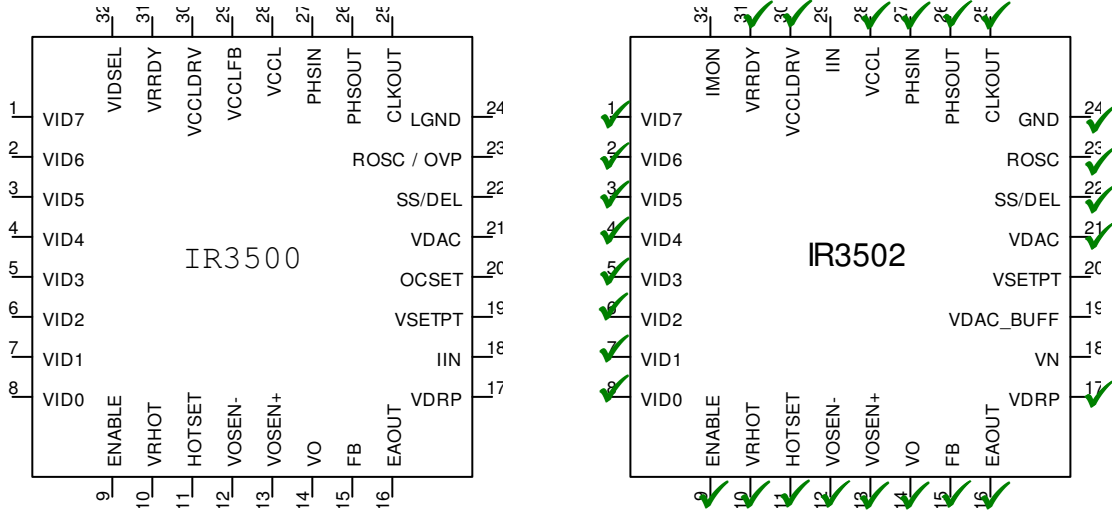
32 31 30 29 28 27 26 25

VIDSEL VRRDY VCCLDRV VCCLFB VCCL PHSIN PHSOUT CLKOUT

1 VID7
2 VID6
3 VID5
4 VID4
5 VID3
6 VID2
7 VID1
8 VID0

LGND 24
ROSC / OVP 23
SS/DEL 22
VDAC 21
OCSET 20
VSETPT 19
IIN 18
VDRP 17

IR3500

ENABLE VRHOT HOTSET VOSEN- VOSEN+ VO FB EAOUT

9 10 11 12 13 14 15 16

32 31 30 29 28 27 26 25

IMON VRRDY VCCLDRV IIN VCCL PHSIN PHSOUT CLKOUT

1 VID7
2 VID6
3 VID5
4 VID4
5 VID3
6 VID2
7 VID1
8 VID0

GND 24
ROSC 23
SS/DEL 22
VDAC 21
VSETPT 20
VDAC_BUFF 19
VN 18
VDRP 17

IR3502

ENABLE VRHOT HOTSET VOSEN- VOSEN+ VO FB EAOUT

9 10 11 12 13 14 15 16